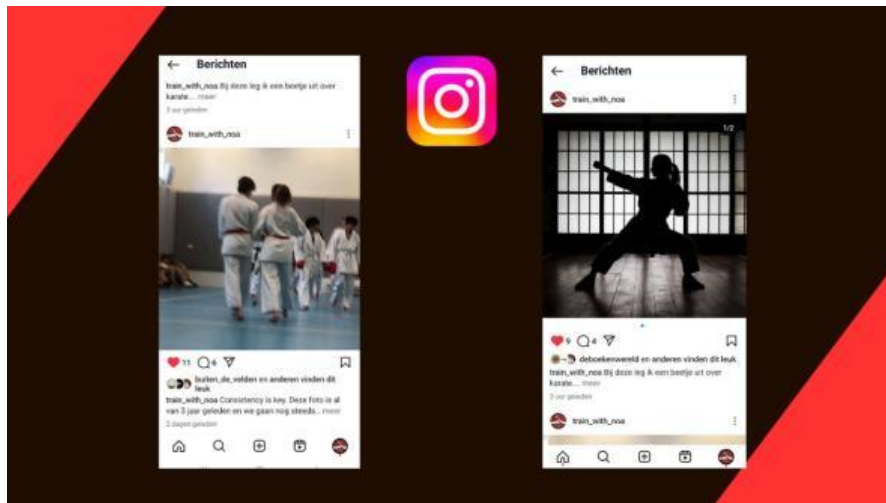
← Berichten

train_with_noa Bij deze leg ik een beetje uit over karate... meer

3 uur geleden

train_with_noa

11 6

buiten_de_velden en anderen vinden dit leuk

train_with_noa Consistency is key. Deze foto is al van 3 jaar geleden en we gaan nog steeds... meer

2 dagen geleden

← Berichten

train_with_noa

1/2

9 4

deboekenwereld en anderen vinden dit leuk

train_with_noa Bij deze leg ik een beetje uit over karate... meer

3 uur geleden

train_with_noa